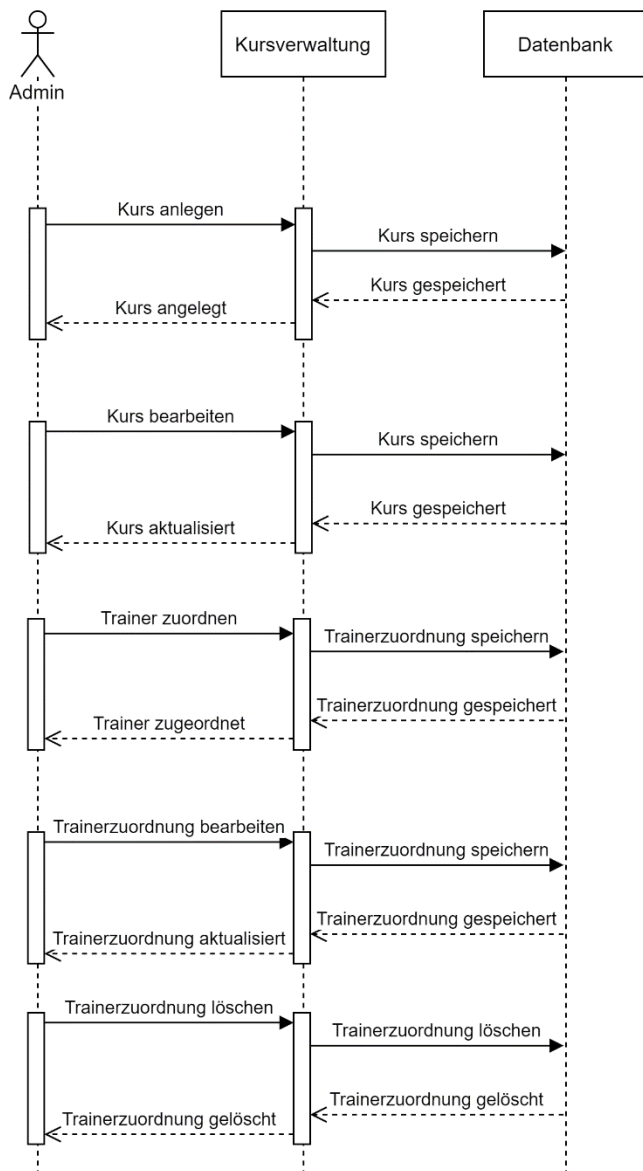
Admin

Kursverwaltung

Datenbank

Kurs anlegen

Kurs speichern

Kurs gespeichert

Kurs angelegt

Kurs bearbeiten

Kurs speichern

Kurs gespeichert

Kurs aktualisiert

Trainer zuordnen

Trainerzuordnung speichern

Trainerzuordnung gespeichert

Trainer zugeordnet

Trainerzuordnung bearbeiten

Trainerzuordnung speichern

Trainerzuordnung gespeichert

Trainerzuordnung aktualisiert

Trainerzuordnung löschen

Trainerzuordnung löschen

Trainerzuordnung gelöscht

Trainerzuordnung gelöscht